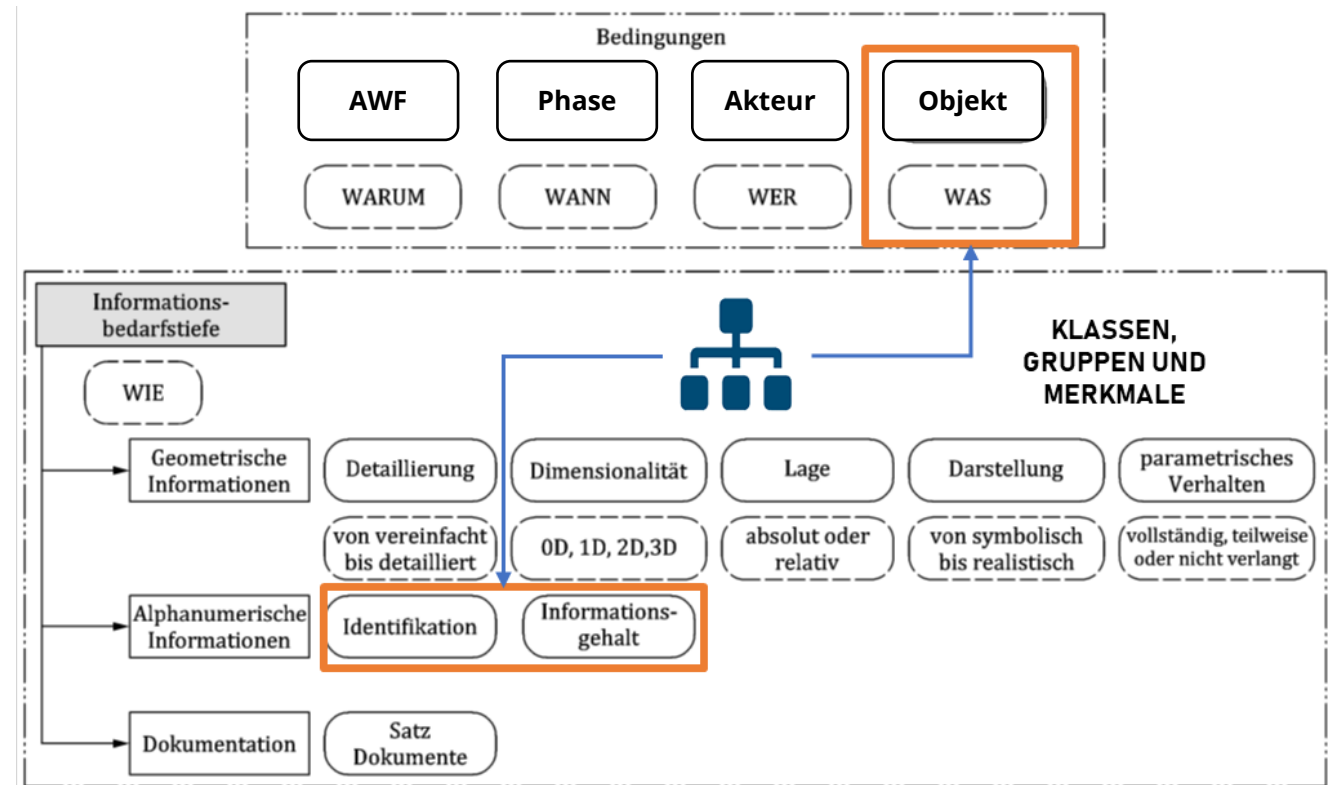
Bedingungen

AWF
Phase
Akteur
Objekt

WARUM
WANN
WER
WAS

Informationsbedarfstiefe

WIE

KLASSEN, GRUPPEN UND MERKMALE

Geometrische Informationen

Detaillierung
Dimensionalität
Lage
Darstellung
parametrisches Verhalten

von vereinfacht bis detailliert
0D, 1D, 2D,3D
absolut oder relativ
von symbolisch bis realistisch
vollständig, teilweise oder nicht verlangt

Alphanumerische Informationen

Identifikation
Informationsgehalt

Dokumentation

Satz Dokumente